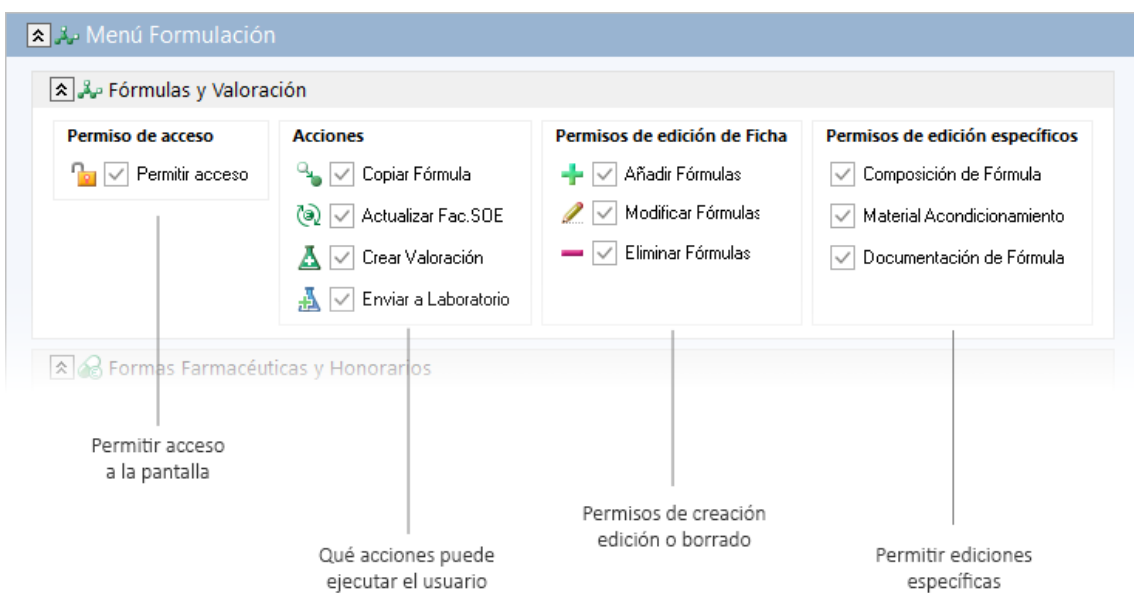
Menú Formulación

Fórmulas y Valoración

Permiso de acceso

Permitir acceso

Acciones

Copiar Fórmula

Actualizar Fac.SOE

Crear Valoración

Enviar a Laboratorio

Permisos de edición de Ficha

Añadir Fórmulas

Modificar Fórmulas

Eliminar Fórmulas

Permisos de edición específicos

Composición de Fórmula

Material Acondicionamiento

Documentación de Fórmula

Formas Farmacéuticas y Honorarios

Permitir acceso a la pantalla

Qué acciones puede ejecutar el usuario

Permisos de creación edición o borrado

Permitir ediciones específicas